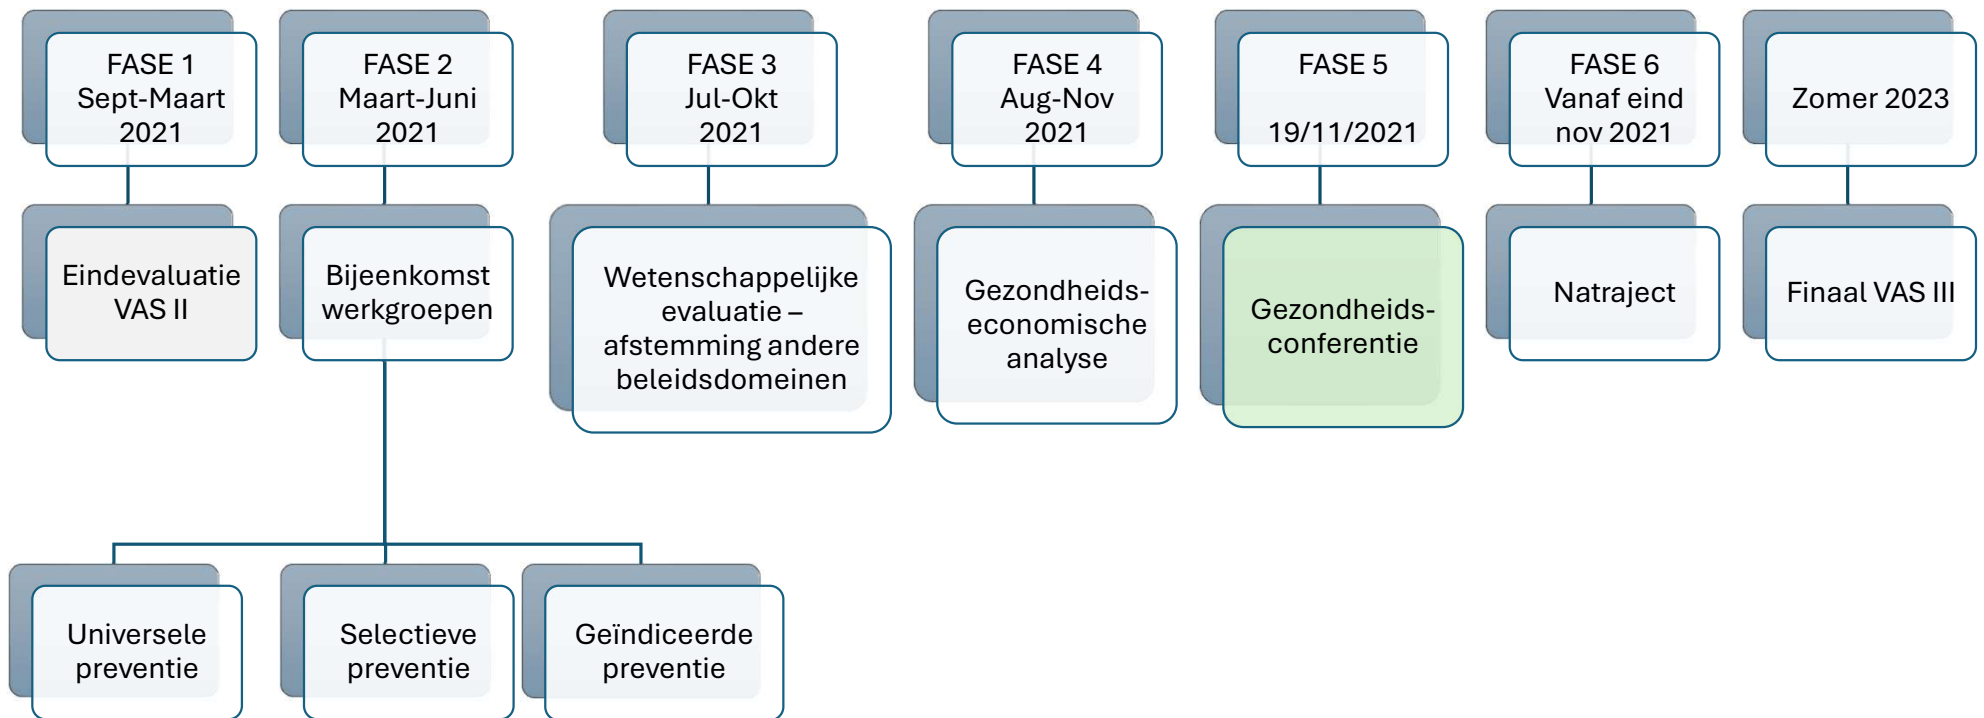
FASE 1
Sept-Maart
2021

Eindevaluatie
VAS II

FASE 2
Maart-Juni
2021

Bijeenkomst
werkgroepen

Universele
preventie

Selectieve
preventie

Geïndiceerde
preventie

FASE 3
Jul-Okt
2021

Wetenschappelijke
evaluatie –
afstemming andere
beleidsdomeinen

FASE 4
Aug-Nov
2021

Gezondheids-
economische
analyse

FASE 5

19/11/2021

Gezondheids-
conferentie

FASE 6
Vanaf eind
nov 2021

Natraject

Zomer 2023

Finaal VAS III